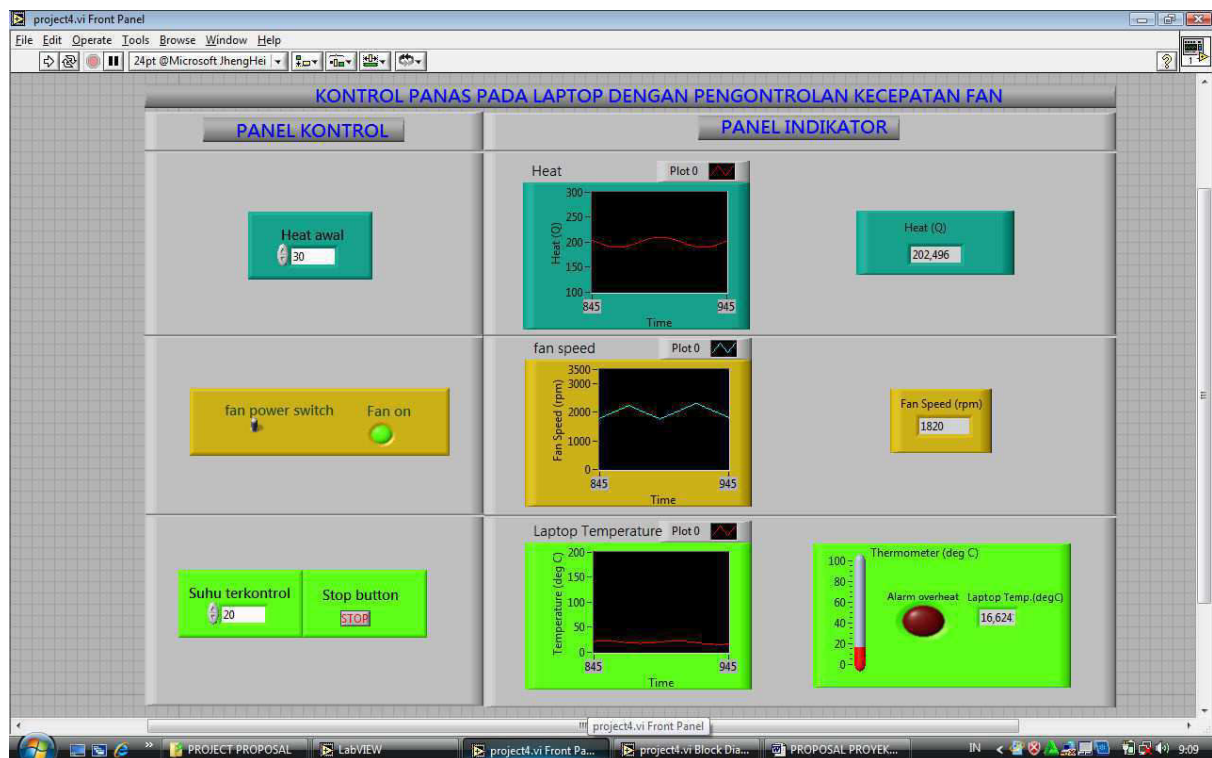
project4.vi Front Panel

File Edit Operate Tools Browse Window Help

24pt @Microsoft JhengHei

KONTROL PANAS PADA LAPTOP DENGAN PENGONTROLAN KECEPATAN FAN

PANEL KONTROL

PANEL INDIKATOR

Heat awal
30

Heat
Plot 0
Heat (Q)
300
250
200
150
100
845
945
Time

Heat (Q)
202,496

fan power switch
Fan on

fan speed
Plot 0
Fan Speed (rpm)
3500
3000
2000
1000
0
845
945
Time

Fan Speed (rpm)
1820

Suhu terkontrol
20

Stop button
STOP

Laptop Temperature
Plot 0
Temperature (deg C)
200
150
100
50
0
845
945
Time

Thermometer (deg C)
100
80
60
40
20
0
Alarm overheat
Laptop Temp.(degC)
16,624

project4.vi Front Panel

PROJECT PROPOSAL
LabVIEW
project4.vi Front Pa...
project4.vi Block Dia...
PROPOSAL PROYEK...
IN
9:09